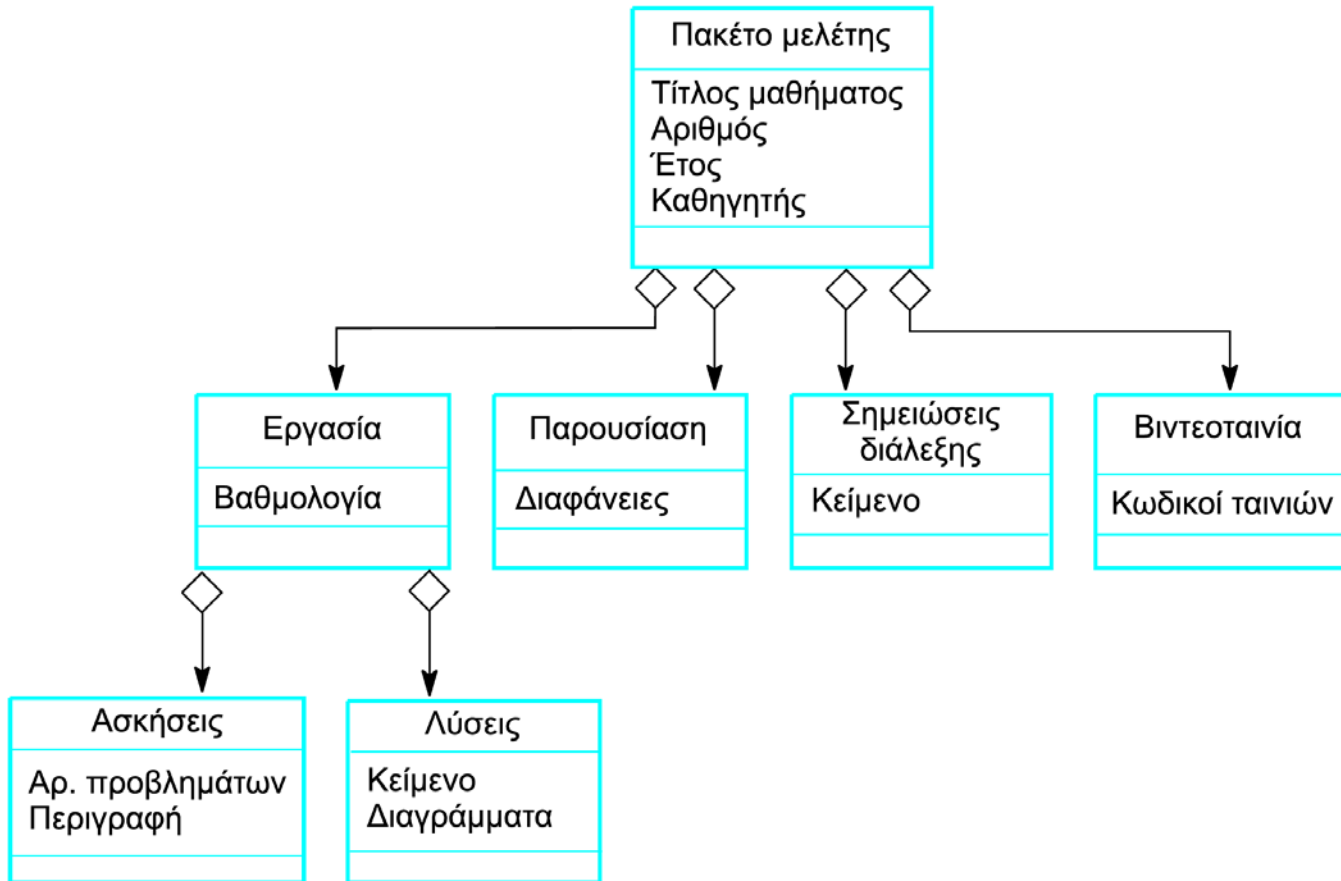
Πακέτο μελέτης

Τίτλος μαθήματος
Αριθμός
Έτος
Καθηγητής

Εργασία

Βαθμολογία

Παρουσίαση

Διαφάνειες

Σημειώσεις διάλεξης

Κείμενο

Βιντεοταινία

Κωδικοί ταινιών

Ασκήσεις

Αρ. προβλημάτων
Περιγραφή

Λύσεις

Κείμενο
Διαγράμματα